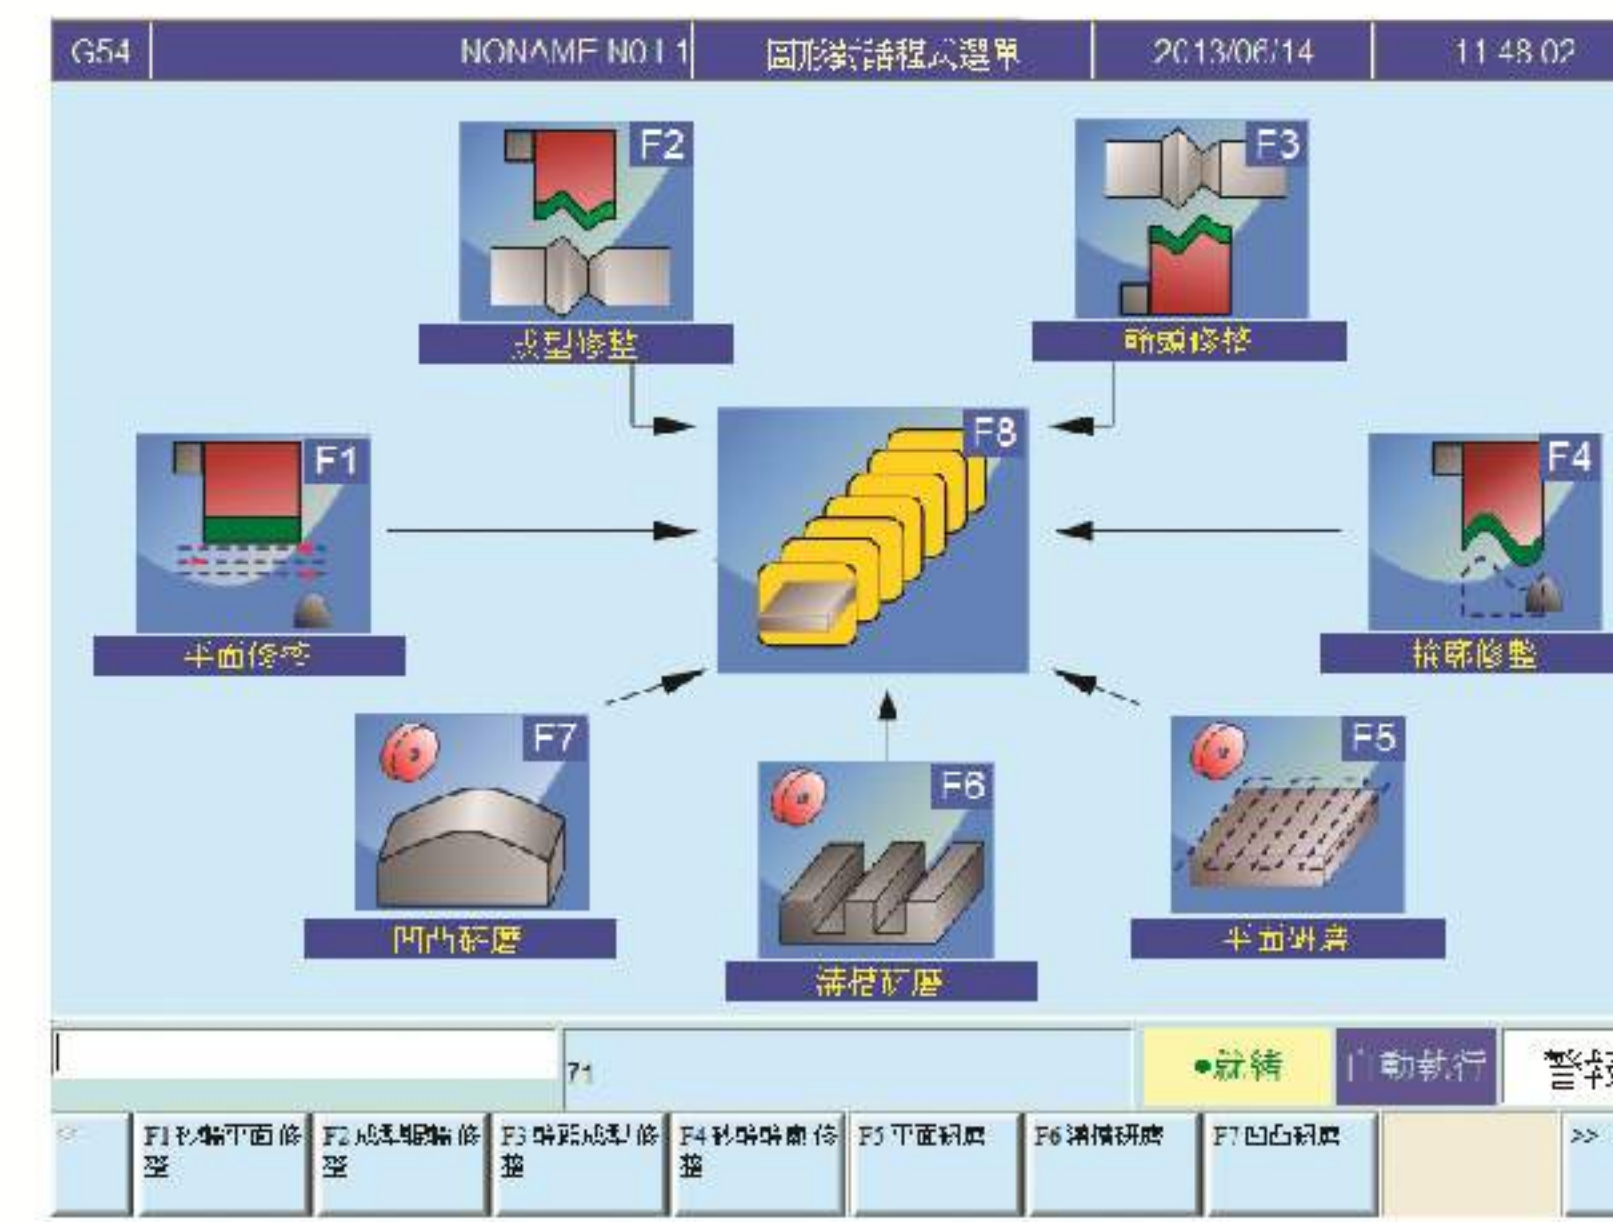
G54 | NONAME N01 1 | 圖形對話程式選單 | 2013/06/14 | 11 48 02

F2
成型修整

F3
兩頭修整

F1
平面修整

F8

F4
輪廓修整

F7
凹凸研磨

F6
溝槽研磨

F5
平面研磨

71

●就緒

自動執行

警報

<<

F1 砂輪平面修整

F2 成型砂輪修整

F3 兩頭成型修整

F4 砂輪輪廓修整

F5 平面研磨

F6 溝槽研磨

F7 凹凸研磨

>>